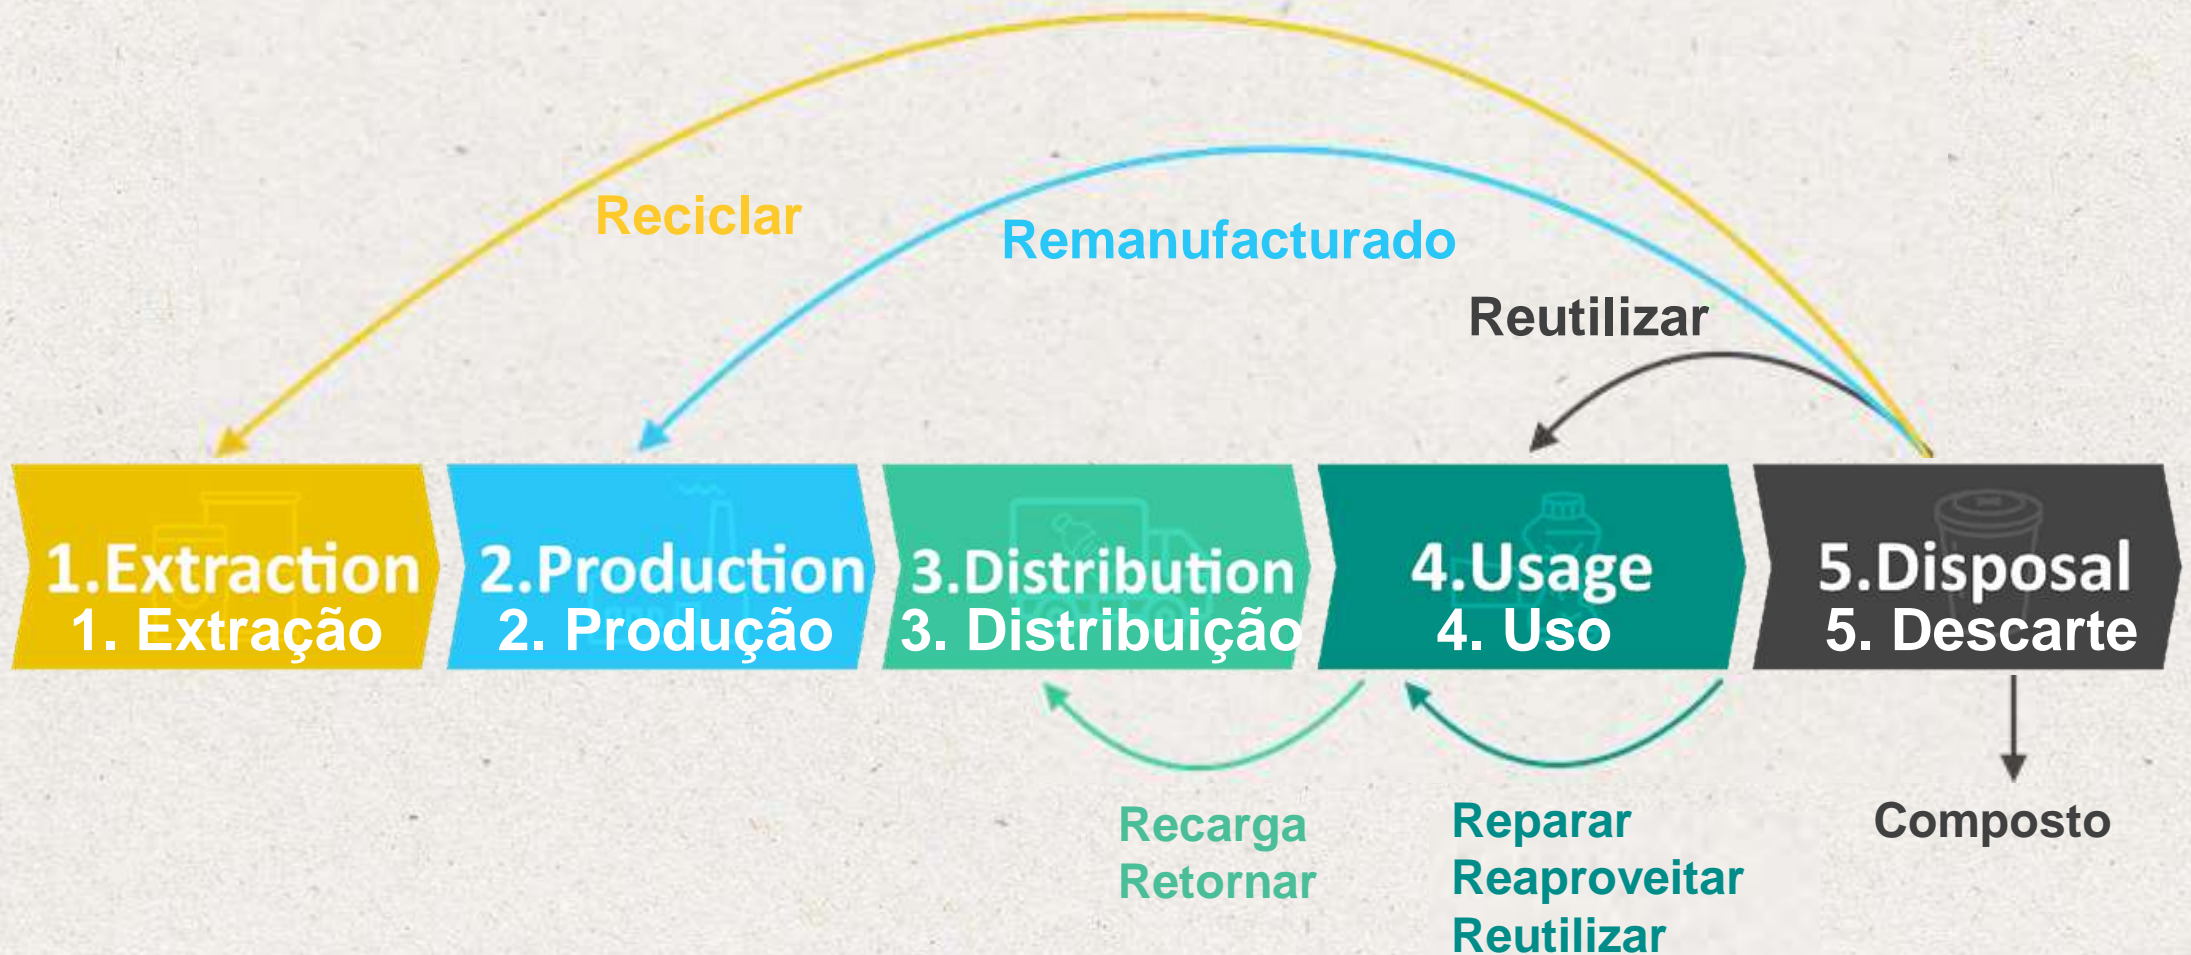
Reciclar

Remanufacturado

Reutilizar

1.Extraction
1. Extração

2.Production
2. Produção

3.Distribution
3. Distribuição

4.Usage
4. Uso

5.Disposal
5. Descarte

Recarga
Retornar

Reparar
Reaproveitar
Reutilizar

Composto